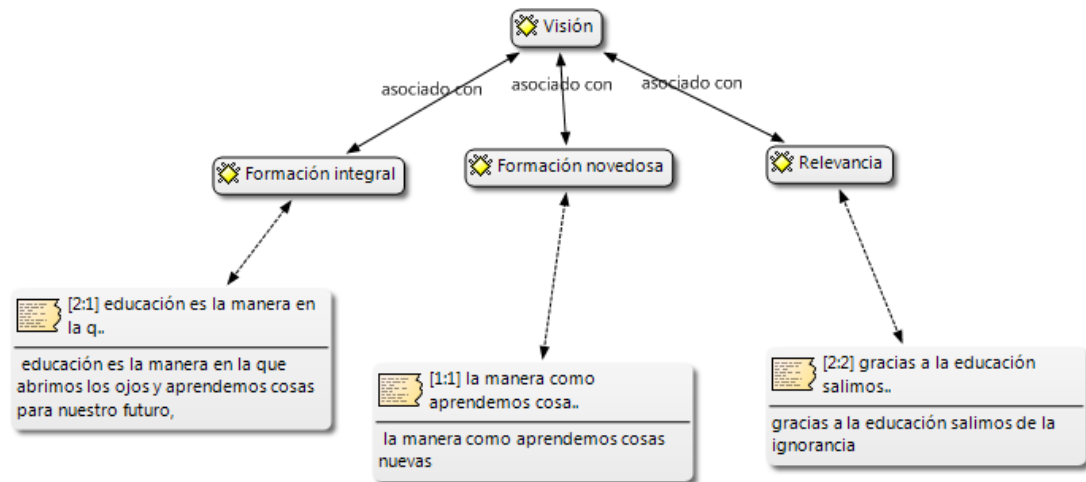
Visión

asociado con

asociado con

asociado con

Formación integral

Formación novedosa

Relevancia

[2:1] educación es la manera en la q..

educación es la manera en la que abrimos los ojos y aprendemos cosas para nuestro futuro,

[1:1] la manera como aprendemos cosa..

la manera como aprendemos cosas nuevas

[2:2] gracias a la educación salimos..

gracias a la educación salimos de la ignorancia